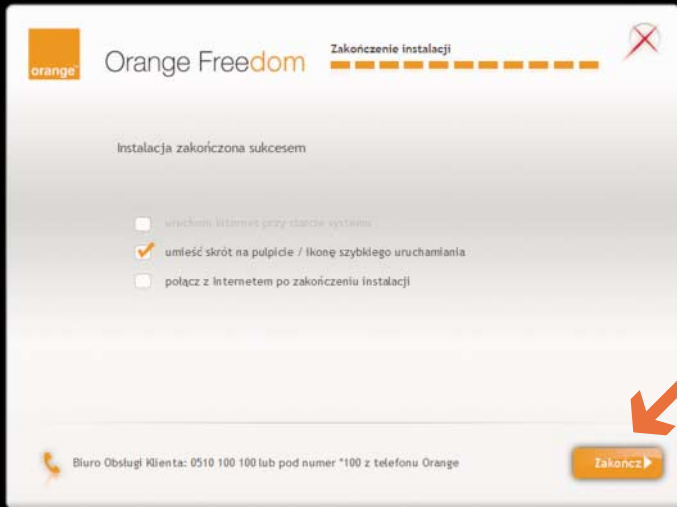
orange™

Orange Freedom

Zakończenie instalacji

Instalacja zakończona sukcesem

uruchom internet przy starcie systemu

umieść skrót na pulpicie / ikonę szybkiego uruchamiania

połącz z Internetem po zakończeniu instalacji

Biuro Obsługi Klienta: 0510 100 100 lub pod numer *100 z telefonu Orange

Zakończ